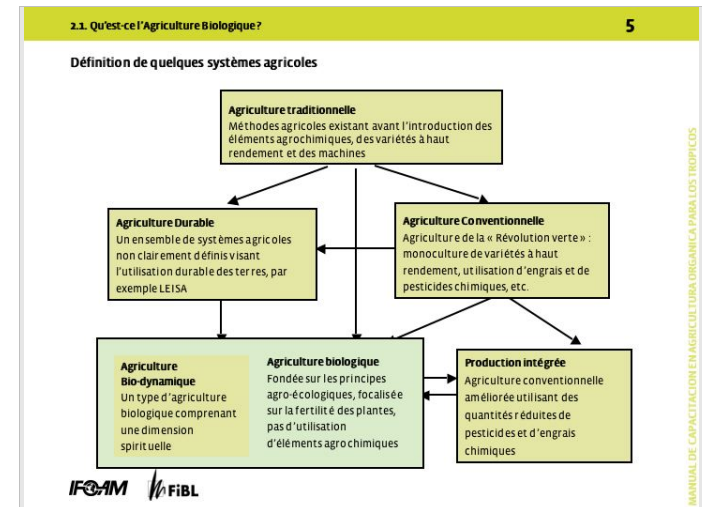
2.1. Qu'est-ce l'Agriculture Biologique?

5

Définition de quelques systèmes agricoles

Agriculture traditionnelle
Méthodes agricoles existant avant l'introduction des éléments agrochimiques, des variétés à haut rendement et des machines

Agriculture Durable
Un ensemble de systèmes agricoles non clairement définis visant l'utilisation durable des terres, par exemple LEISA

Agriculture Conventionnelle
Agriculture de la « Révolution verte » : monoculture de variétés à haut rendement, utilisation d'engrais et de pesticides chimiques, etc.

Agriculture Bio-dynamique
Un type d'agriculture biologique comprenant une dimension spirituelle

Agriculture biologique
Fondée sur les principes agro-écologiques, focalisée sur la fertilité des plantes, pas d'utilisation d'éléments agrochimiques

Production intégrée
Agriculture conventionnelle améliorée utilisant des quantités réduites de pesticides et d'engrais chimiques

IFOAM FiBL

MANUAL DE CAPACITACION EN AGRICULTURA ORGANICA PARA LOS TROPICOS